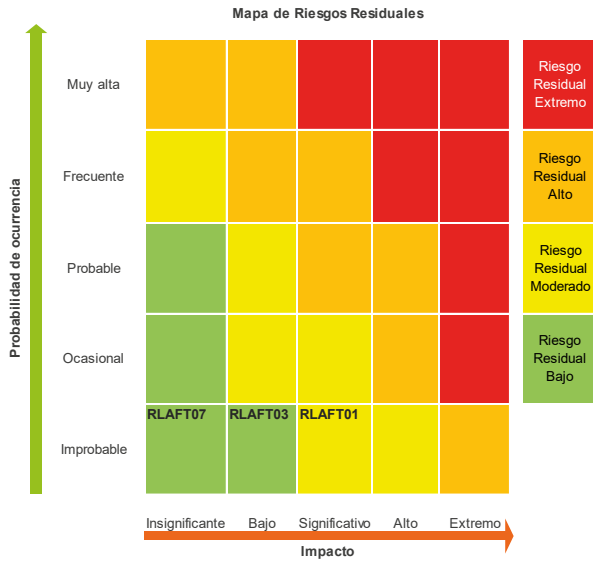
Mapa de Riesgos Residuales

Probabilidad de ocurrencia

| | Insignificante | Bajo | Significativo | Alto | Extremo |
|---|---|---|---|---|---|
| Muy alta | | | | | |
| Frecuente | | | | | |
| Probable | | | | | |
| Ocasional | | | | | |
| Improbable | RLAFT07 | RLAFT03 | RLAFT01 | | |

Impacto

Riesgo Residual Extremo

Riesgo Residual Alto

Riesgo Residual Moderado

Riesgo Residual Bajo